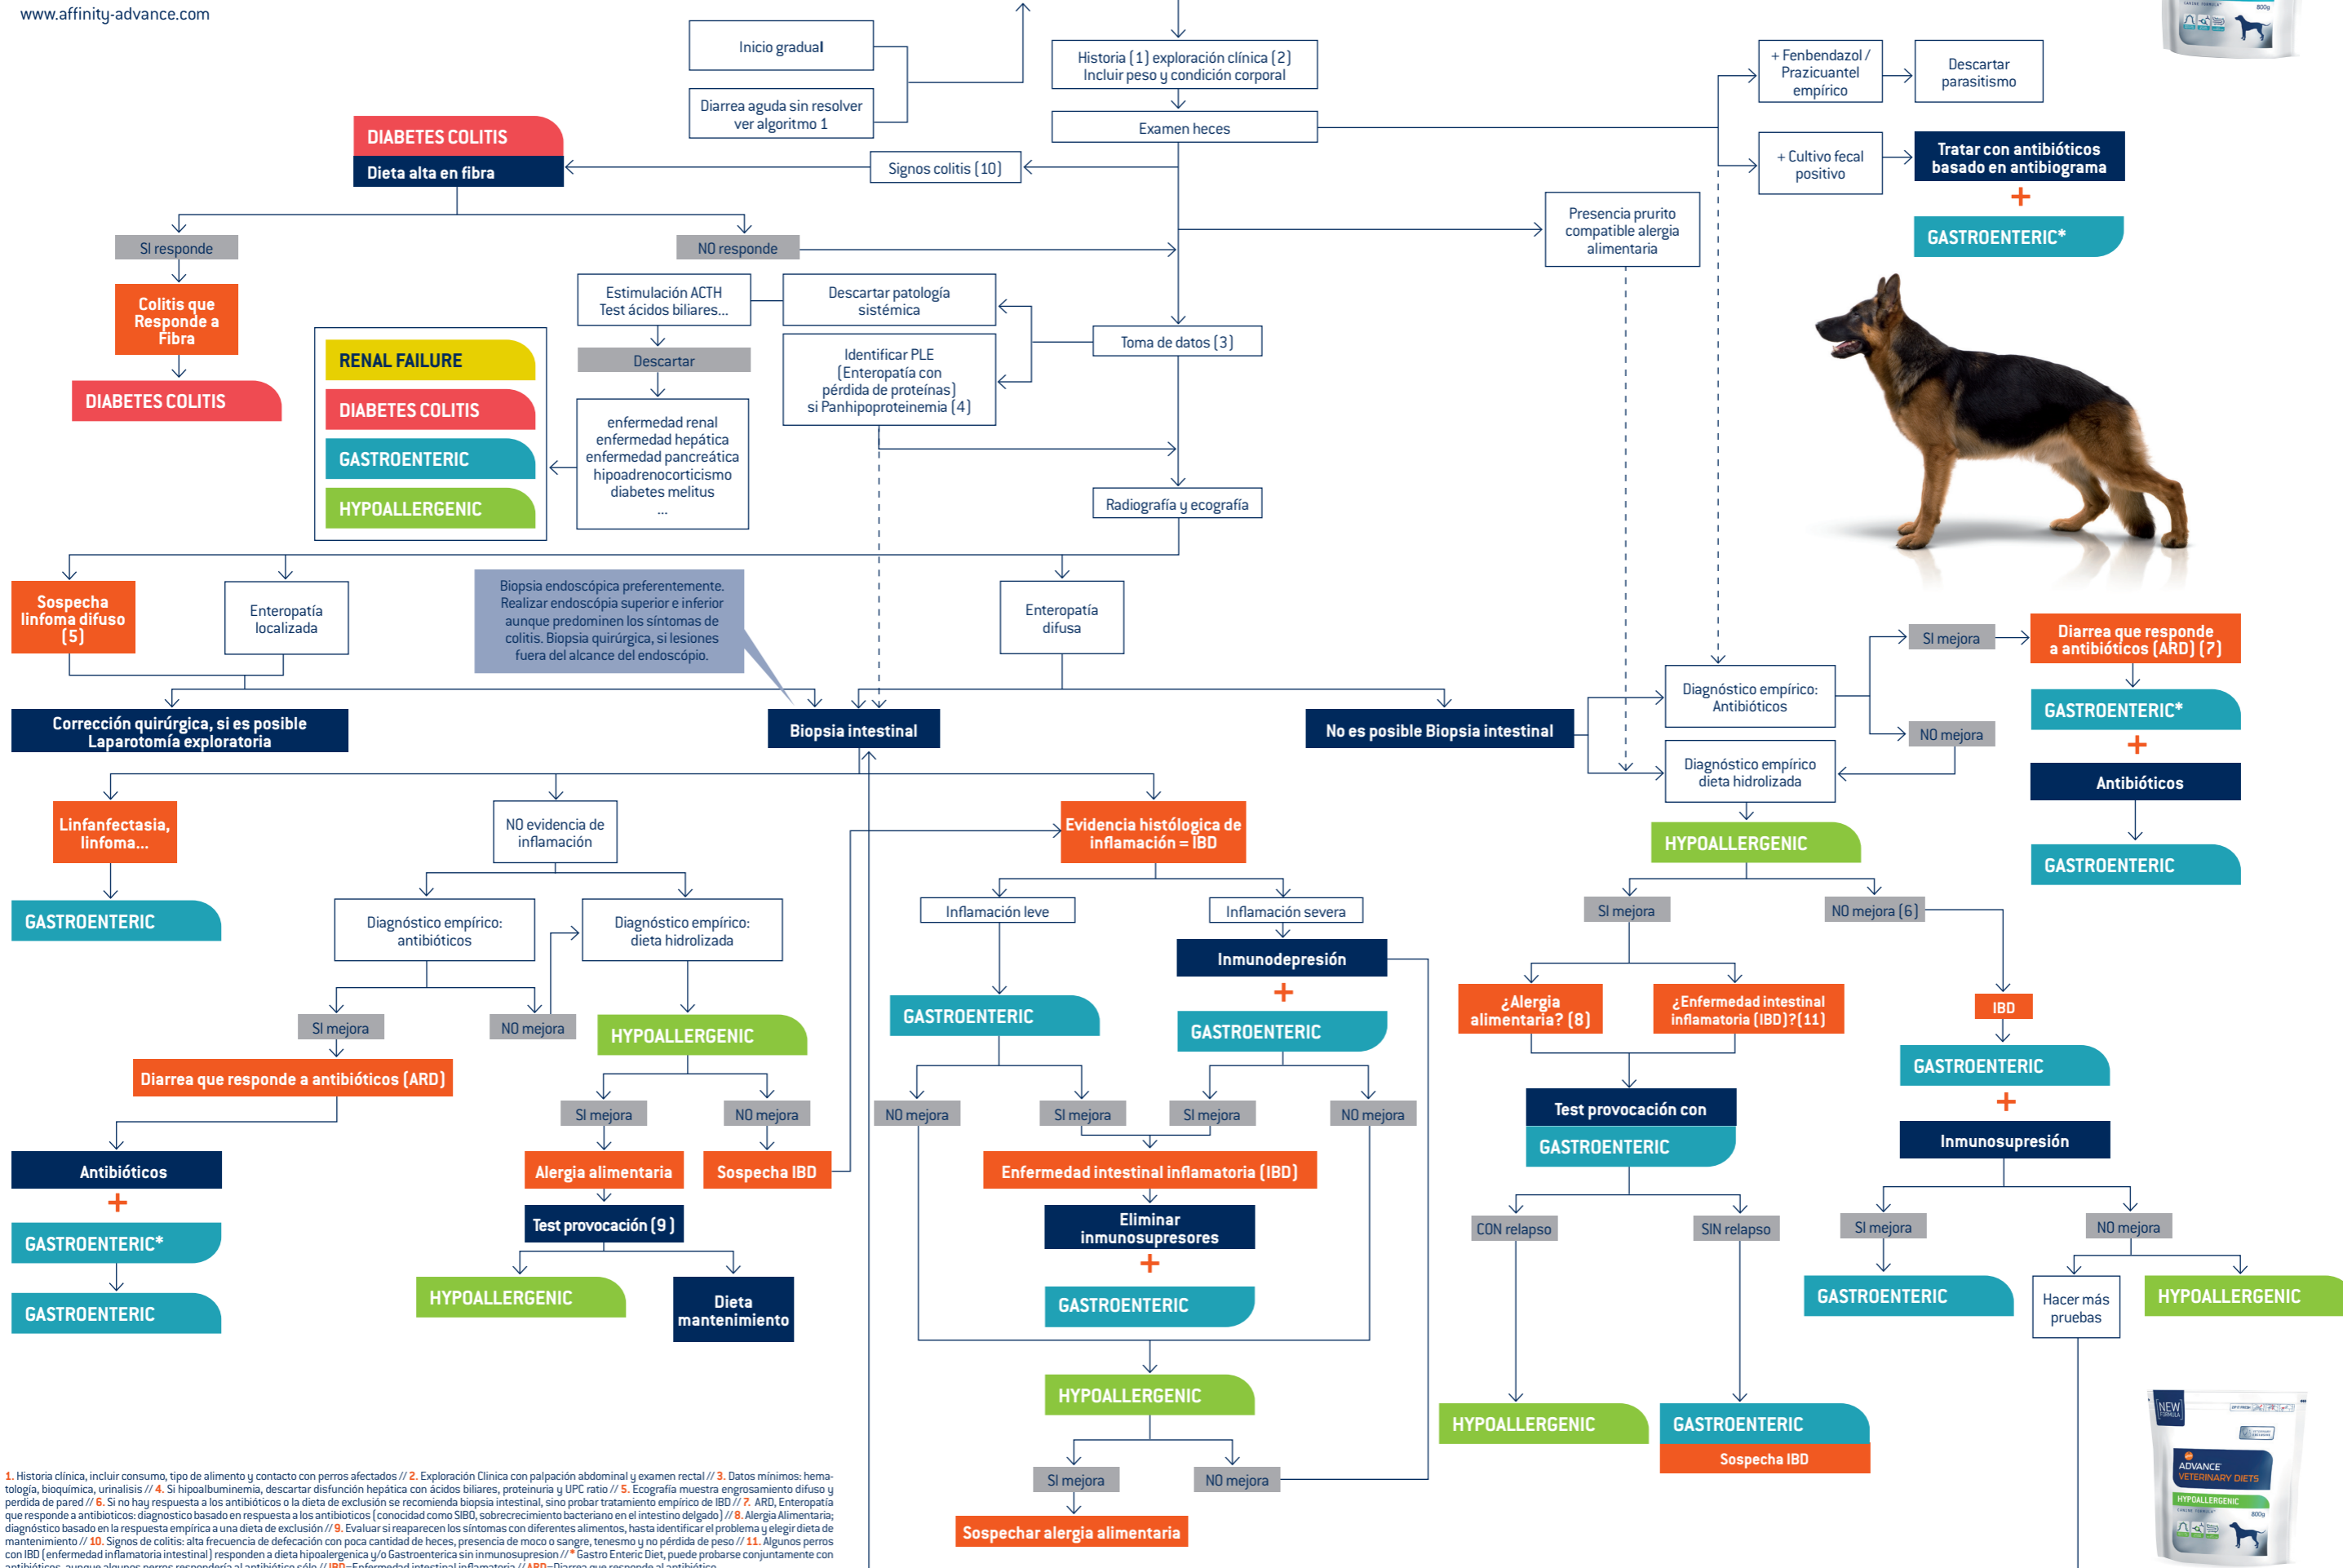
www.affinity-advance.com

Inicio gradual

Diarrea aguda sin resolver ver algoritmo 1

Historia (1) exploración clínica (2) Incluir peso y condición corporal

Examen heces

+ Fenbendazol / Prazicuantel empírico

Descartar parasitismo

+ Cultivo fecal positivo

Tratar con antibióticos basado en antibiograma
+
GASTROENTERIC*

DIABETES COLITIS
Dieta alta en fibra

Signos colitis (10)

SI responde

NO responde

Colitis que Responde a Fibra

DIABETES COLITIS

Presencia prurito compatible alergia alimentaria

Estimulación ACTH Test ácidos biliares...

Descartar patología sistémica

Descartar

Toma de datos (3)

RENAL FAILURE
DIABETES COLITIS
GASTROENTERIC
HYPOALLERGENIC

enfermedad renal enfermedad hepática enfermedad pancreática hipoadrenocorticismo diabetes melitus ...

Identificar PLE (Enteropatía con pérdida de proteínas) si Panhipoproteinemia (4)

Radiografía y ecografía

Sospecha linfoma difuso (5)

Enteropatía localizada

Biopsia endoscópica preferentemente. Realizar endoscópia superior e inferior aunque predominen los síntomas de colitis. Biopsia quirúrgica, si lesiones fuera del alcance del endoscópio.

Enteropatía difusa

SI mejora

Diarrea que responde a antibióticos (ARD) (7)

Diagnóstico empírico: Antibióticos

GASTROENTERIC*
+
Antibióticos

NO mejora

Diagnóstico empírico dieta hidrolizada

GASTROENTERIC

Corrección quirúrgica, si es posible Laparotomía exploratoria

Biopsia intestinal

No es posible Biopsia intestinal

HYPOALLERGENIC

Linfanfectasia, linfoma...

GASTROENTERIC

NO evidencia de inflamación

Evidencia histológica de inflamación = IBD

SI mejora

NO mejora (6)

Diagnóstico empírico: antibióticos

Diagnóstico empírico: dieta hidrolizada

Inflamación leve

Inflamación severa

Inmunodepresión
+
GASTROENTERIC

¿Alergia alimentaria? (8)

¿Enfermedad intestinal inflamatoria (IBD)?(11)

IBD

GASTROENTERIC

SI mejora

NO mejora

HYPOALLERGENIC

GASTROENTERIC
+
Inmunosupresión

Diarrea que responde a antibióticos (ARD)

SI mejora

NO mejora

NO mejora

SI mejora

SI mejora

NO mejora

Test provocación con GASTROENTERIC

Antibióticos
+
GASTROENTERIC*

GASTROENTERIC

Alergia alimentaria

Sospecha IBD

Enfermedad intestinal inflamatoria (IBD)

Test provocación (9)

Eliminar inmunosupresores
+
GASTROENTERIC

CON relapso

SIN relapso

SI mejora

NO mejora

GASTROENTERIC

Hacer más pruebas

HYPOALLERGENIC

HYPOALLERGENIC

Dieta mantenimiento

HYPOALLERGENIC

HYPOALLERGENIC

GASTROENTERIC
Sospecha IBD

SI mejora

NO mejora

Sospechar alergia alimentaria

1. Historia clínica, incluir consumo, tipo de alimento y contacto con perros afectados // 2. Exploración Clinica con palpación abdominal y examen rectal // 3. Datos mínimos: hematología, bioquímica, urinalisis // 4. Si hipoalbuminemia, descartar disfunción hepática con ácidos biliares, proteinuria y UPC ratio // 5. Ecografía muestra engrosamiento difuso y perdida de pared // 6. Si no hay respuesta a los antibióticos o la dieta de exclusión se recomienda biopsia intestinal, sino probar tratamiento empírico de IBD // 7. ARD, Enteropatía que responde a antibióticos: diagnóstico basado en respuesta a los antibióticos (conocidad como SIBO, sobrecrecimiento bacteriano en el intestino delgado) // 8. Alergia Alimentaria; diagnóstico basado en la respuesta empírica a una dieta de exclusión // 9. Evaluar si reaparecen los síntomas con diferentes alimentos, hasta identificar el problema y elegir dieta de mantenimiento // 10. Signos de colitis: alta frecuencia de defecación con poca cantidad de heces, presencia de moco o sangre, tenesmo y no pérdida de peso // 11. Algunos perros con IBD (enfermedad inflamatoria intestinal) responden a dieta hipoalergenica y/o Gastroenterica sin inmunosupresion // * Gastro Enteric Diet, puede probarse conjuntamente con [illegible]

NEW FORMULA
ADVANCE VETERINARY DIETS
HYPOALLERGENIC